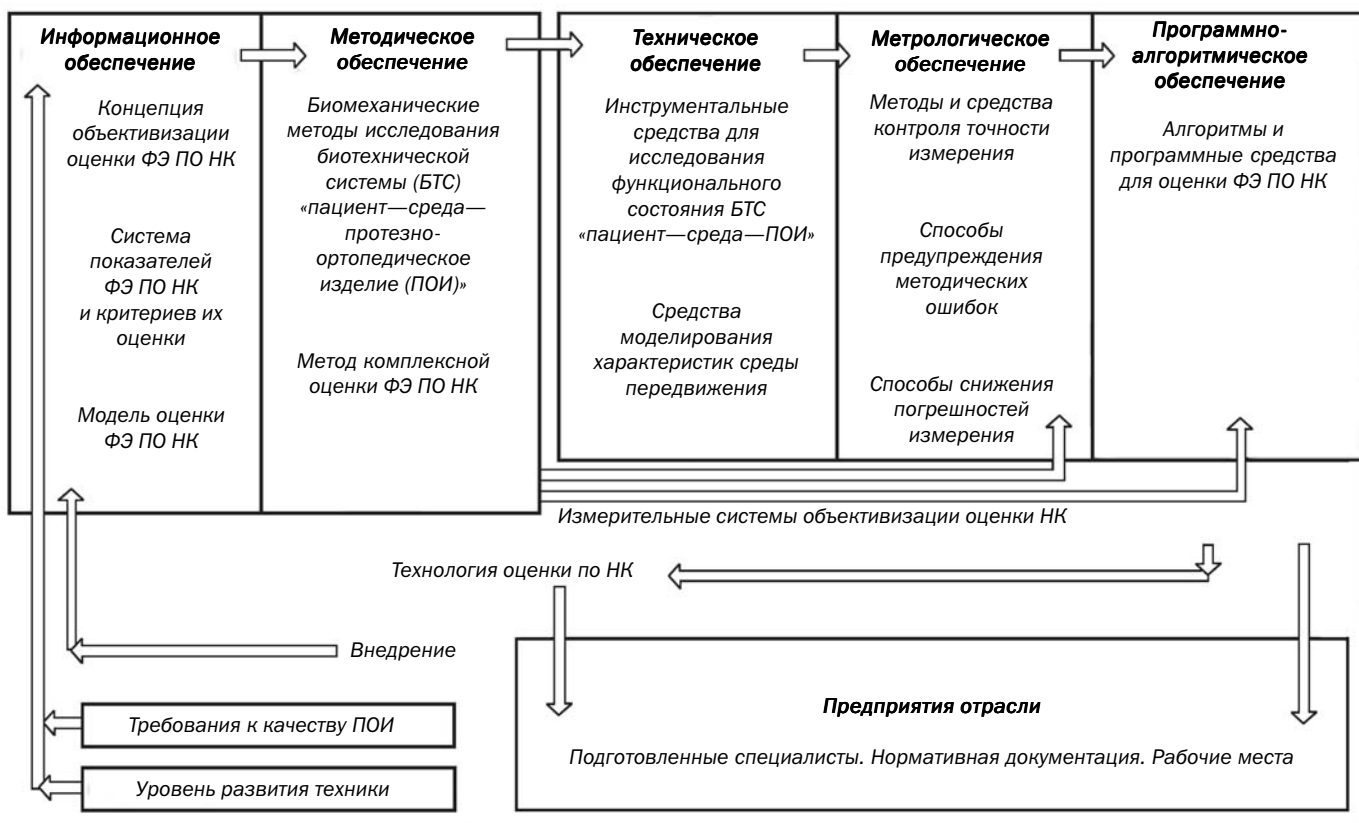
Информационное обеспечение

Концепция объективизации оценки ФЭ ПО НК

Система показателей ФЭ ПО НК и критериев их оценки

Модель оценки ФЭ ПО НК

Методическое обеспечение

Биомеханические методы исследования биотехнической системы (БТС) «пациент—среда—протезно-ортопедическое изделие (ПОИ)»

Метод комплексной оценки ФЭ ПО НК

Техническое обеспечение

Инструментальные средства для исследования функционального состояния БТС «пациент—среда—ПОИ»

Средства моделирования характеристик среды передвижения

Метрологическое обеспечение

Методы и средства контроля точности измерения

Способы предупреждения методических ошибок

Способы снижения погрешностей измерения

Программно-алгоритмическое обеспечение

Алгоритмы и программные средства для оценки ФЭ ПО НК

Измерительные системы объективизации оценки НК

Технология оценки по НК

Внедрение

Требования к качеству ПОИ

Уровень развития техники

Предприятия отрасли

Подготовленные специалисты. Нормативная документация. Рабочие места